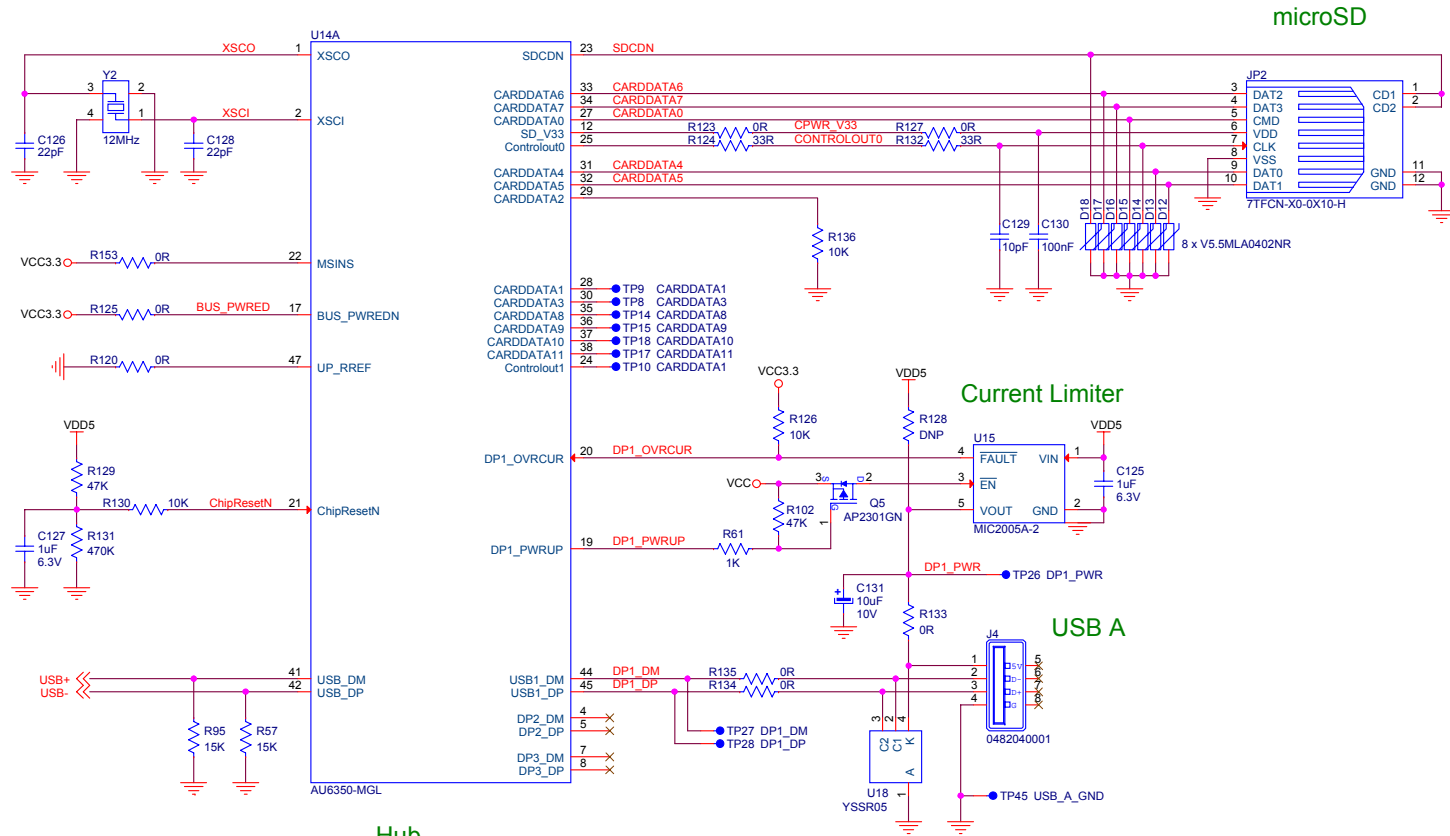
microSD

U14A

XSCO 1 XSCO
Y2 3 2 4 1 12MHz
XSCI 2 XSCI
C126 22pF
C128 22pF

VCC3.3 R153 0R 22 MSINS
VCC3.3 R125 0R BUS_PWRED 17 BUS_PWREDN
R120 0R 47 UP_RREF

VDD5
R129 47K
R130 10K ChipResetN 21 ChipResetN
C127 1uF 6.3V
R131 470K

USB+ USB-
41 USB_DM
42 USB_DP
R95 15K
R57 15K

AU6350-MGL

Hub

SDCDN 23 SDCDN
CARDDATA6 33 CARDDATA6
CARDDATA7 34 CARDDATA7
CARDDATA0 27 CARDDATA0
SD_V33 12 R123 0R CPWR_V33 R127 0R
Controlout0 25 R124 33R CONTROLOUT0 R132 33R
CARDDATA4 31 CARDDATA4
CARDDATA5 32 CARDDATA5
CARDDATA2 29
R136 10K

JP2
3 DAT2
4 DAT3
5 CMD
6 VDD
7 CLK
8 VSS
9 DAT0
10 DAT1
CD1 1
CD2 2
GND 11
GND 12
7TFCN-X0-0X10-H

C129 10pF
C130 100nF
D18 D17 D16 D15 D14 D13 D12
8 x V5.5MLA0402NR

CARDDATA1 28 TP9 CARDDATA1
CARDDATA3 30 TP8 CARDDATA3
CARDDATA8 35 TP14 CARDDATA8
CARDDATA9 36 TP15 CARDDATA9
CARDDATA10 37 TP18 CARDDATA10
CARDDATA11 38 TP17 CARDDATA11
Controlout1 24 TP10 CARDDATA1

VCC3.3
R126 10K
VDD5
R128 DNP

Current Limiter

U15
4 FAULT VIN 1
3 EN
5 VOUT GND 2
MIC2005A-2
VDD5
C125 1uF 6.3V

DP1_OVRCUR 20 DP1_OVRCUR
VCC
3 S D 2
G 1
Q5 AP2301GN
R102 47K
DP1_PWRUP 19 DP1_PWRUP R61 1K

DP1_PWR TP26 DP1_PWR
C131 10uF 10V
R133 0R

USB A

J4
1 5V 5
2 D- 6
3 D+ 7
4 G 8
0482040001

USB1_DM 44 DP1_DM R135 0R
USB1_DP 45 DP1_DP R134 0R
DP2_DM 4
DP2_DP 5
DP3_DM 7
DP3_DP 8

TP27 DP1_DM
TP28 DP1_DP

3 2 4
C2 C1 K
A
1
U18
YSSR05

TP45 USB_A_GND